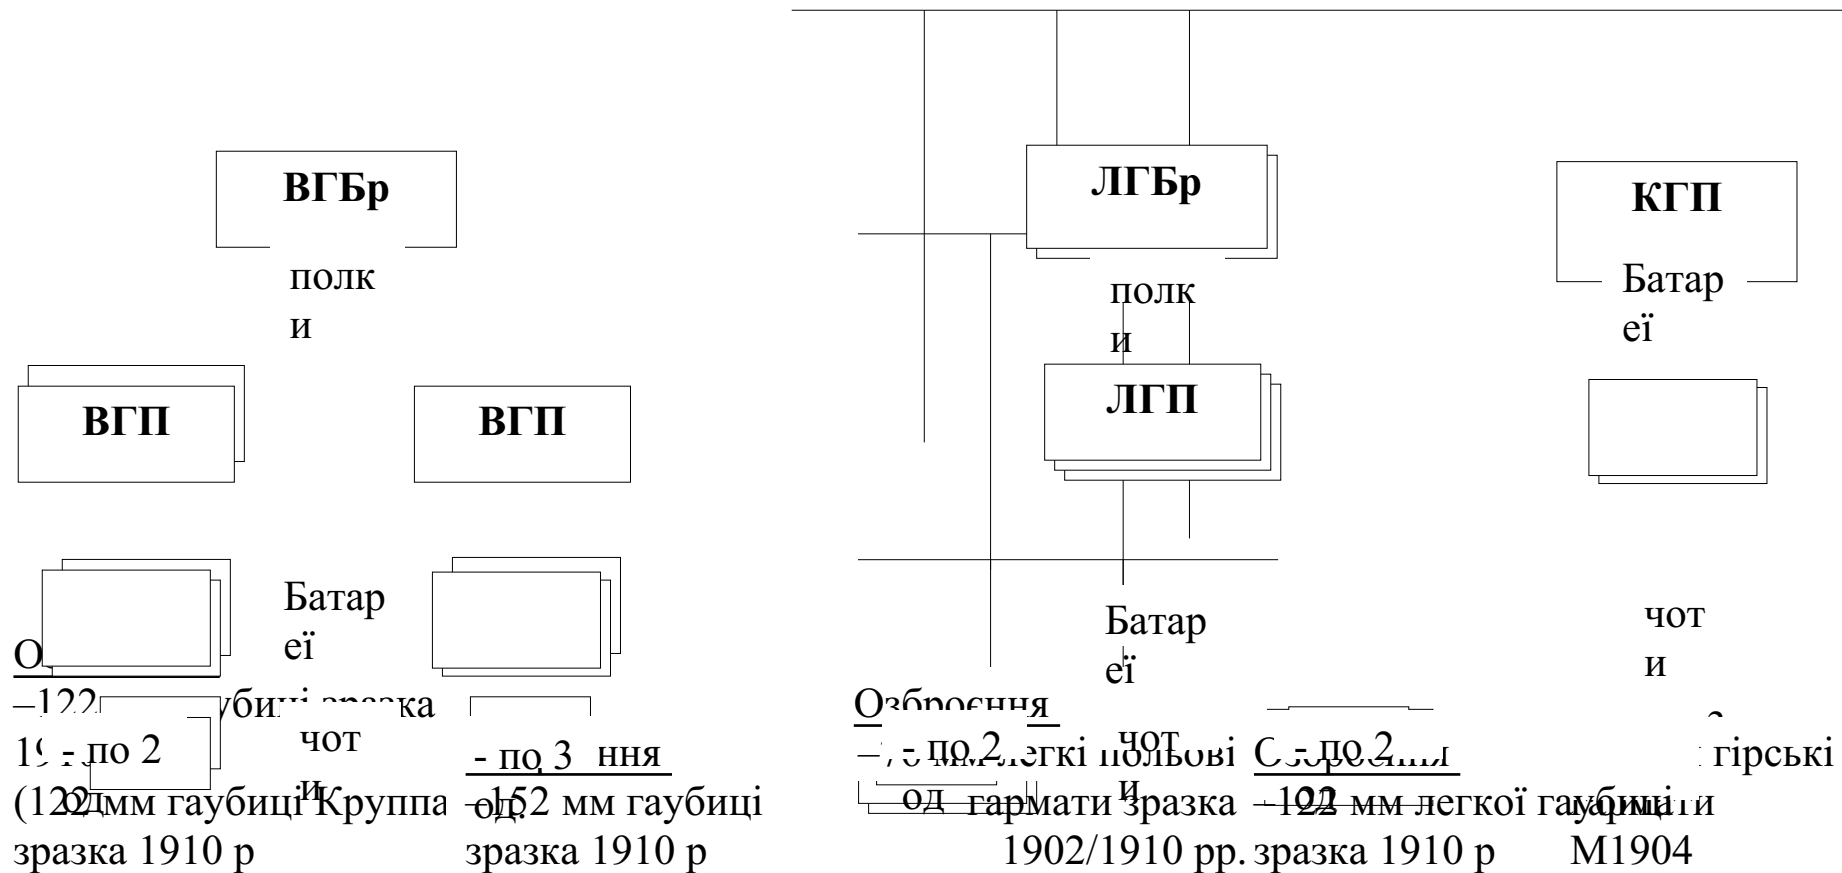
ВГБр

полки

ВГП

ВГП

Батареї

чоти

- по 2

- по 3

О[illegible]
–122 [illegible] гаубиці зразка 19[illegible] (122 мм гаубиці Круппа зразка 1910 р

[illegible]ння
–152 мм гаубиці зразка 1910 р

ЛГБр

полки

ЛГП

Батареї

чоти

- по 2

од

Озброєння
–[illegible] мм легкі польові гармати зразка 1902/1910 рр.

- по 2

Озброєння
–122 мм легкої гаубиці зразка 1910 р

КГП

Батареї

чоти

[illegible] гірські гармати М1904